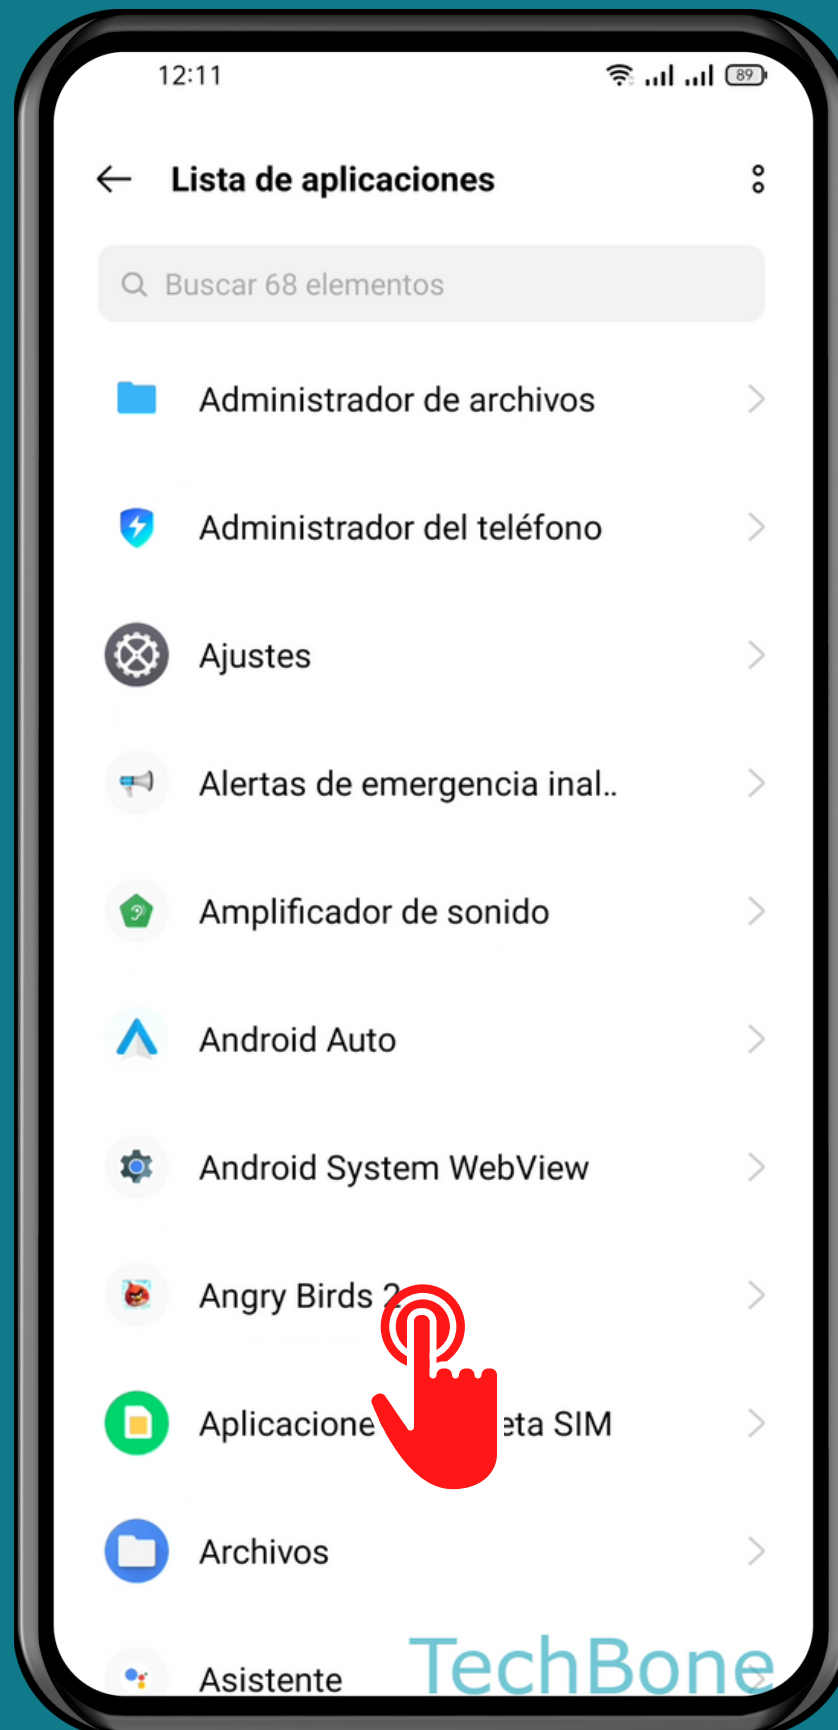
12:11

89

Lista de aplicaciones

Buscar 68 elementos

Administrador de archivos

Administrador del teléfono

Ajustes

Alertas de emergencia inal..

Amplificador de sonido

Android Auto

Android System WebView

Angry Birds 2

Aplicacione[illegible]eta SIM

Archivos

Asistente

TechBone